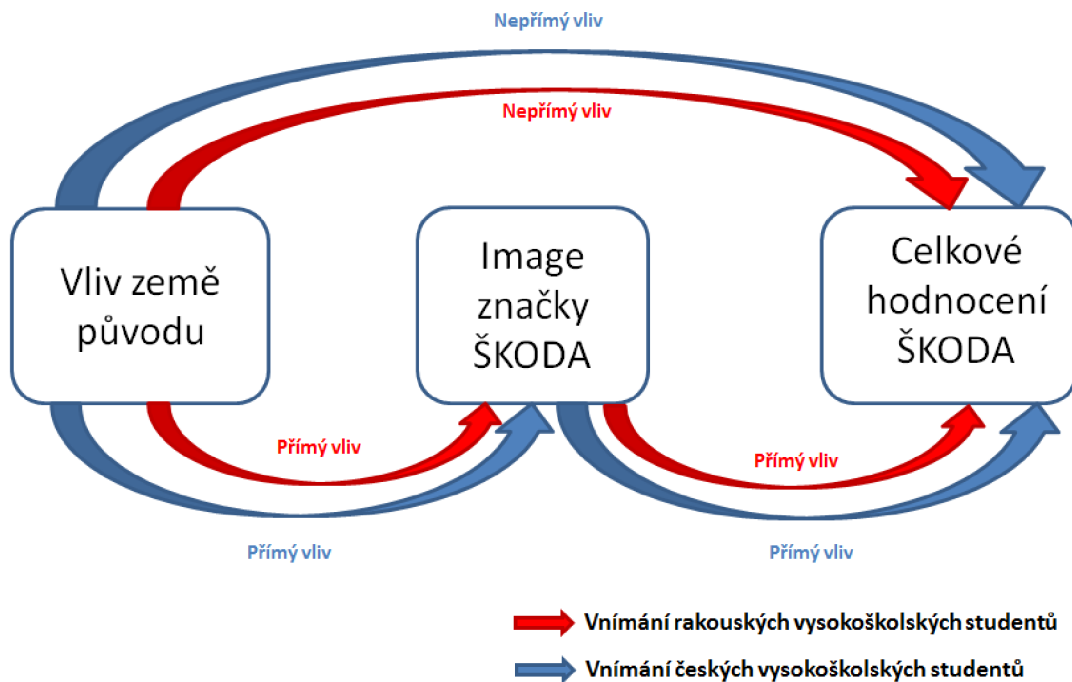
Nepřímý vliv

Nepřímý vliv

Vliv země původu

Image značky ŠKODA

Celkové hodnocení ŠKODA

Přímý vliv

Přímý vliv

Přímý vliv

Přímý vliv

Vnímání rakouských vysokoškolských studentů

Vnímání českých vysokoškolských studentů